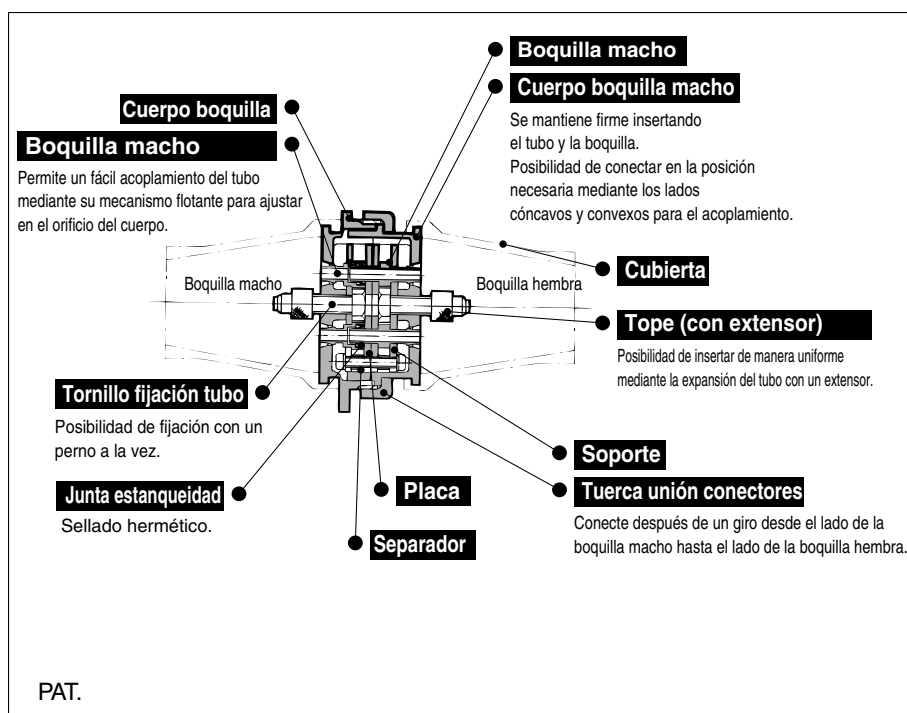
Boquilla macho

Cuerpo boquilla macho

Se mantiene firme insertando el tubo y la boquilla. Posibilidad de conectar en la posición necesaria mediante los lados cóncavos y convexos para el acoplamiento.

Cuerpo boquilla

Boquilla macho

Permite un fácil acoplamiento del tubo mediante su mecanismo flotante para ajustar en el orificio del cuerpo.

Boquilla macho

Boquilla hembra

Cubierta

Tope (con extensor)

Posibilidad de insertar de manera uniforme mediante la expansión del tubo con un extensor.

Tornillo fijación tubo

Posibilidad de fijación con un perno a la vez.

Soporte

Junta estanqueidad

Sellado hermético.

Placa

Tuerca unión conectores

Conecte después de un giro desde el lado de la boquilla macho hasta el lado de la boquilla hembra.

Separador

PAT.